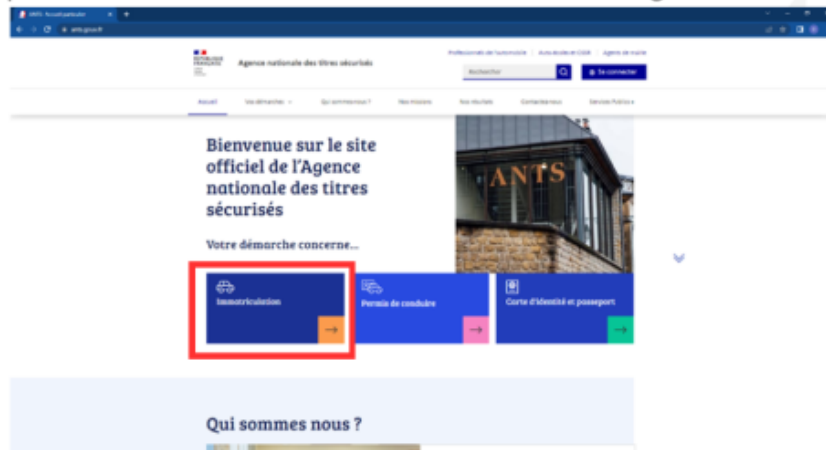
ANTS - Accueil particulier

ants.gouv.fr

RÉPUBLIQUE FRANÇAISE

Agence nationale des titres sécurisés

Professionnels de l'automobile | Accès écoles et CSSR | Agents de mairie

Rechercher

Se connecter

Accueil | Vos démarches | Qui sommes-nous ? | Nos missions | Nos résultats | Contactez-nous | Services Publics +

Bienvenue sur le site officiel de l'Agence nationale des titres sécurisés

ANTS

Votre démarche concerne...

Immatriculation

Permis de conduire

Carte d'identité et passeport

Qui sommes nous ?